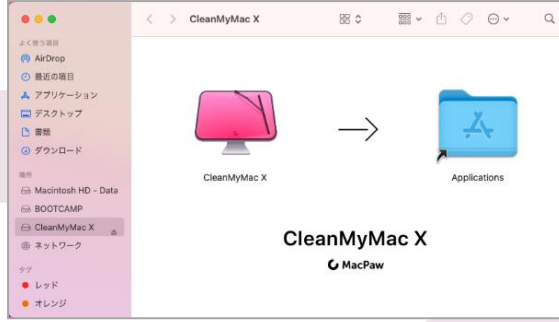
CleanMyMac X

よく使う項目
AirDrop
最近の項目
アプリケーション
デスクトップ
書類
ダウンロード

場所
Macintosh HD - Data
BOOTCAMP
CleanMyMac X
ネットワーク

タグ
レッド
オレンジ

CleanMyMac X

Applications

CleanMyMac X

MacPaw